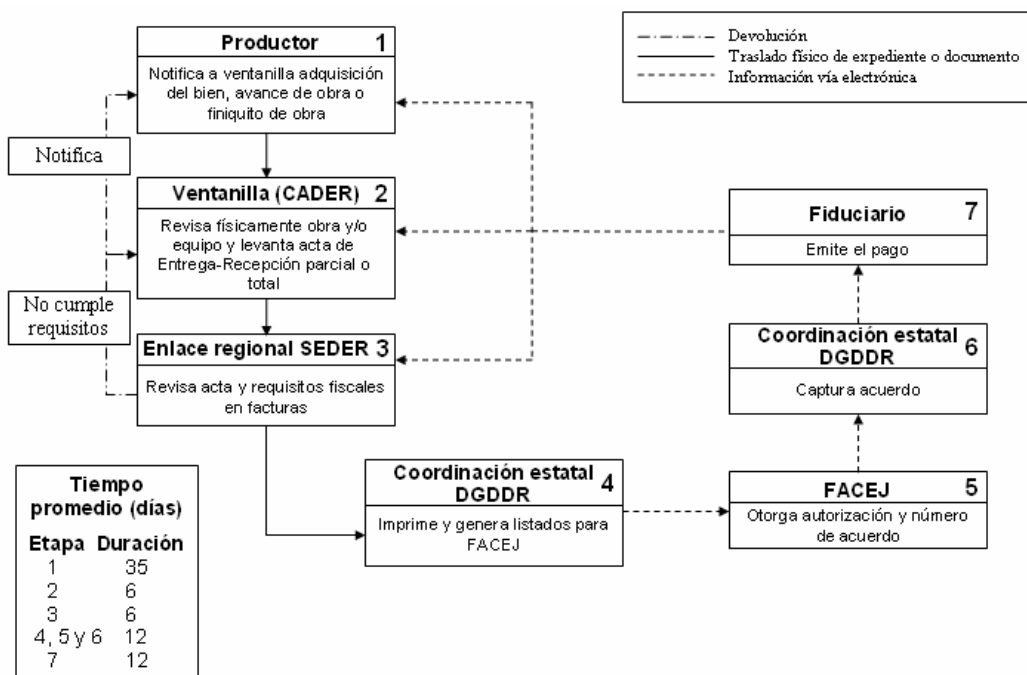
Devolución
Traslado físico de expediente o documento
Información vía electrónica

Productor 1
Notifica a ventanilla adquisición del bien, avance de obra o finiquito de obra

Notifica

Ventanilla (CADER) 2
Revisa físicamente obra y/o equipo y levanta acta de Entrega-Recepción parcial o total

No cumple requisitos

Enlace regional SEDER 3
Revisa acta y requisitos fiscales en facturas

Fiduciario 7
Emite el pago

Coordinación estatal DGDDR 6
Captura acuerdo

Coordinación estatal DGDDR 4
Imprime y genera listados para FACEJ

FACEJ 5
Otorga autorización y número de acuerdo

Tiempo promedio (días)

| Etapa | Duración |
|---|---|
| 1 | 35 |
| 2 | 6 |
| 3 | 6 |
| 4, 5 y 6 | 12 |
| 7 | 12 |